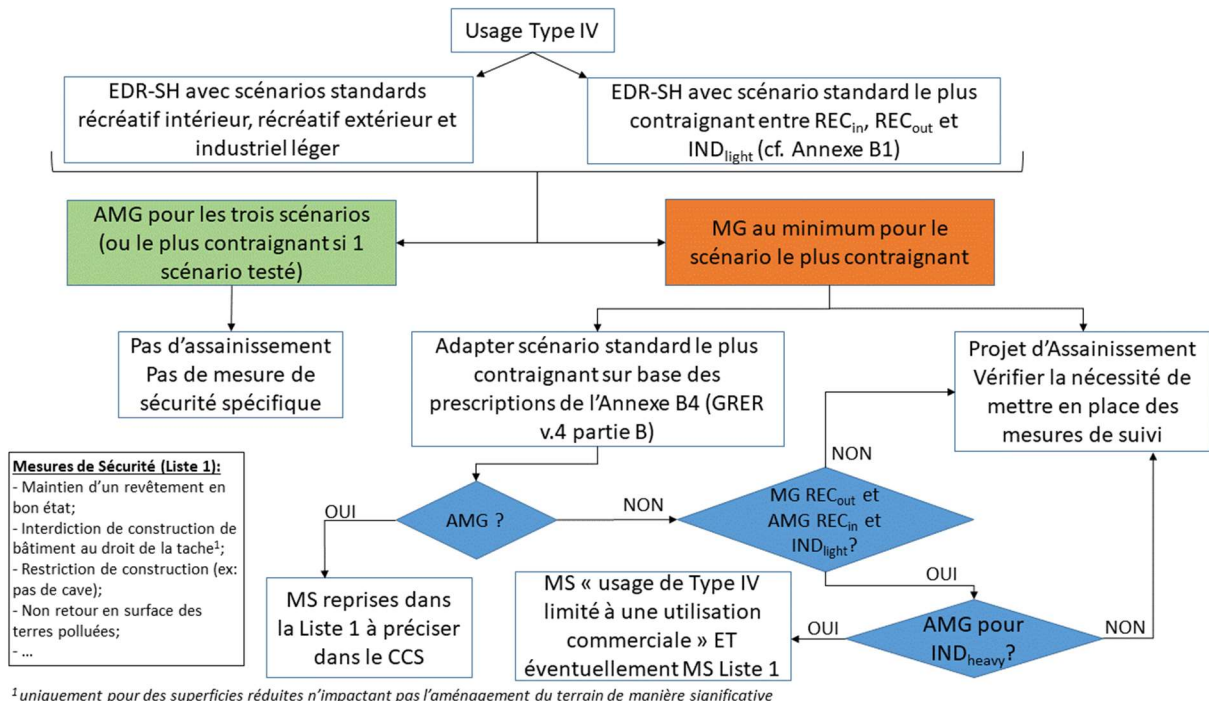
Usage Type IV

EDR-SH avec scénarios standards récréatif intérieur, récréatif extérieur et industriel léger

EDR-SH avec scénario standard le plus contraignant entre $REC_{in}$, $REC_{out}$ et $IND_{light}$ (cf. Annexe B1)

AMG pour les trois scénarios (ou le plus contraignant si 1 scénario testé)

MG au minimum pour le scénario le plus contraignant

Pas d'assainissement
Pas de mesure de sécurité spécifique

Adapter scénario standard le plus contraignant sur base des prescriptions de l'Annexe B4 (GRER v.4 partie B)

Projet d'Assainissement
Vérifier la nécessité de mettre en place des mesures de suivi

Mesures de Sécurité (Liste 1):
- Maintien d'un revêtement en bon état;
- Interdiction de construction de bâtiment au droit de la tache$^1$;
- Restriction de construction (ex: pas de cave);
- Non retour en surface des terres polluées;
- …

NON

OUI

AMG ?

NON

MG $REC_{out}$ et AMG $REC_{in}$ et $IND_{light}$?

OUI

MS reprises dans la Liste 1 à préciser dans le CCS

MS « usage de Type IV limité à une utilisation commerciale » ET éventuellement MS Liste 1

OUI

AMG pour $IND_{heavy}$?

NON

$^1$uniquement pour des superficies réduites n'impactant pas l'aménagement du terrain de manière significative